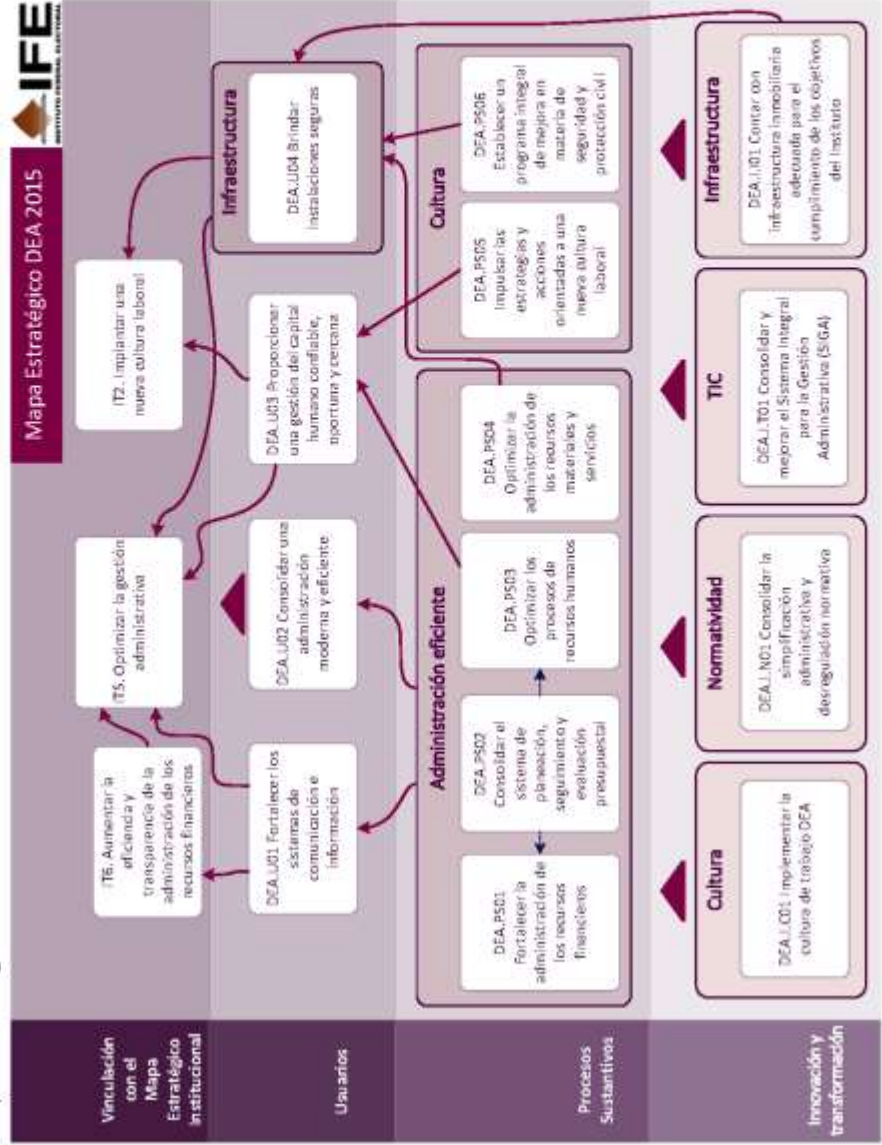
IFE
INSTITUTO FEDERAL ELECTORAL

Mapa Estratégico DEA 2015

Vinculación con el Mapa Estratégico Institucional

IT6. Aumentar la eficiencia y transparencia de la administración de los recursos financieros

IT5. Optimizar la gestión administrativa

IT2. Implantar una nueva cultura laboral

Usuarios

DEA.U01 Fortalecer los sistemas de comunicación e información

DEA.U02 Consolidar una administración moderna y eficiente

DEA.U03 Proporcionar una gestión del capital humano confiable, oportuna y cercana

Infraestructura

DEA.U04 Brindar instalaciones seguras

Procesos Sustantivos

Administración eficiente

DEA.PS01 Fortalecer la administración de los recursos financieros

DEA.PS02 Consolidar el sistema de planeación, seguimiento y evaluación presupuestal

DEA.PS03 Optimizar los procesos de recursos humanos

DEA.PS04 Optimizar la administración de los recursos materiales y servicios

Cultura

DEA.PS05 Impulsar las estrategias y acciones orientadas a una nueva cultura laboral

DEA.PS06 Establecer un programa integral de mejora en materia de seguridad y protección civil

Innovación y transformación

Cultura

DEA.I.C01 Implementar la cultura de trabajo DEA

Normatividad

DEA.I.N01 Consolidar la simplificación administrativa y desregulación normativa

TIC

DEA.I.T01 Consolidar y mejorar el Sistema Integral para la Gestión Administrativa (SIGA)

Infraestructura

DEA.I.I01 Contar con infraestructura inmobiliaria adecuada para el cumplimiento de los objetivos del Instituto